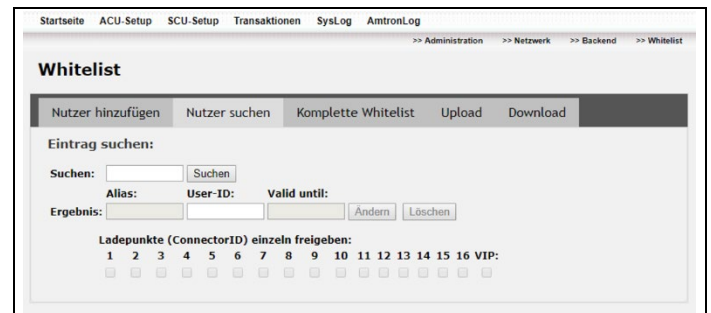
Startseite ACU-Setup SCU-Setup Transaktionen SysLog AmtronLog

>> Administration >> Netzwerk >> Backend >> Whitelist

Whitelist

Nutzer hinzufügen | Nutzer suchen | Komplette Whitelist | Upload | Download

Eintrag suchen:

Suchen: Suchen

Alias: User-ID: Valid until:

Ergebnis: Ändern Löschen

Ladepunkte (ConnectorID) einzeln freigeben:

1 2 3 4 5 6 7 8 9 10 11 12 13 14 15 16 VIP: